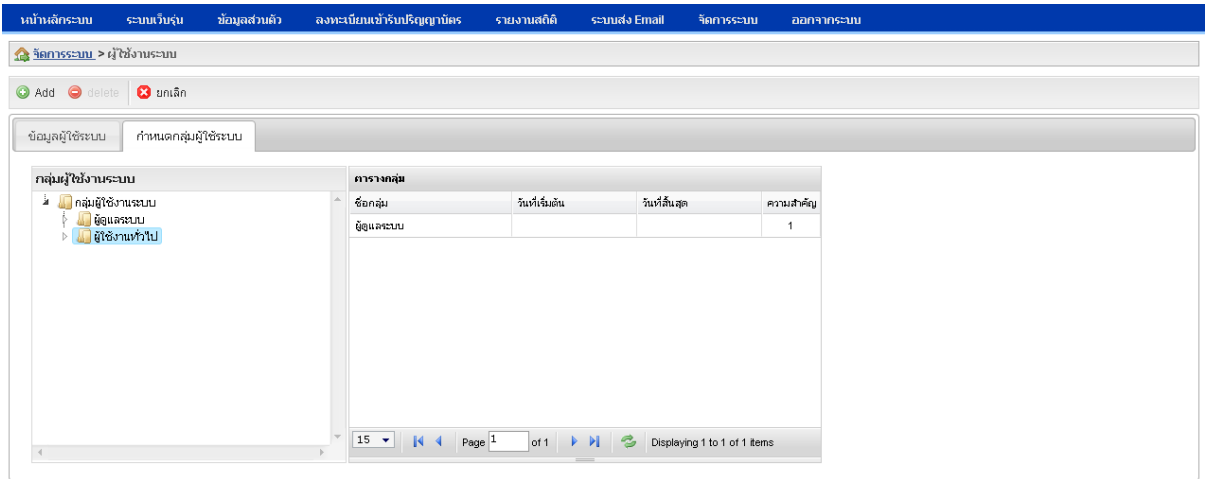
หน้าหลักระบบ ระบบเว็บรุ่น ข้อมูลส่วนตัว ลงทะเบียนเข้ารับปริญญาบัตร รายงานสถิติ ระบบส่ง Email จัดการระบบ ออกจากระบบ

จัดการระบบ > ผู้ใช้งานระบบ

Add delete ยกเลิก

ข้อมูลผู้ใช้ระบบ กำหนดกลุ่มผู้ใช้ระบบ

กลุ่มผู้ใช้งานระบบ

กลุ่มผู้ใช้งานระบบ
ผู้ดูแลระบบ
ผู้ใช้งานทั่วไป

ตารางกลุ่ม

| ชื่อกลุ่ม | วันที่เริ่มต้น | วันที่สิ้นสุด | ความสำคัญ |
|---|---|---|---|
| ผู้ดูแลระบบ | | | 1 |

15 Page 1 of 1 Displaying 1 to 1 of 1 items